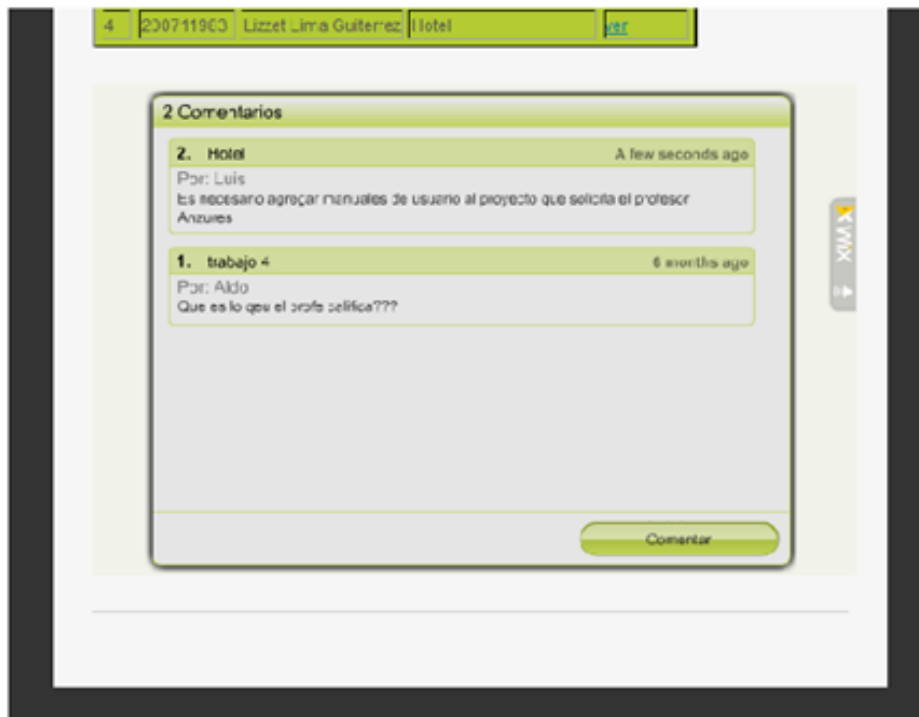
| 4 | 200711903 | Lizzet Lima Guiterrez | Hotel | ver |
|---|---|---|---|---|

2 Comentarios

2. Hotel A few seconds ago
Por: Luis
Es necesario agregar manuales de usuario al proyecto que solicita el profesor Anzures

1. trabajo 4 6 months ago
Por: Aldo
Que es lo qeu el profe califica???

Comentar

WIX